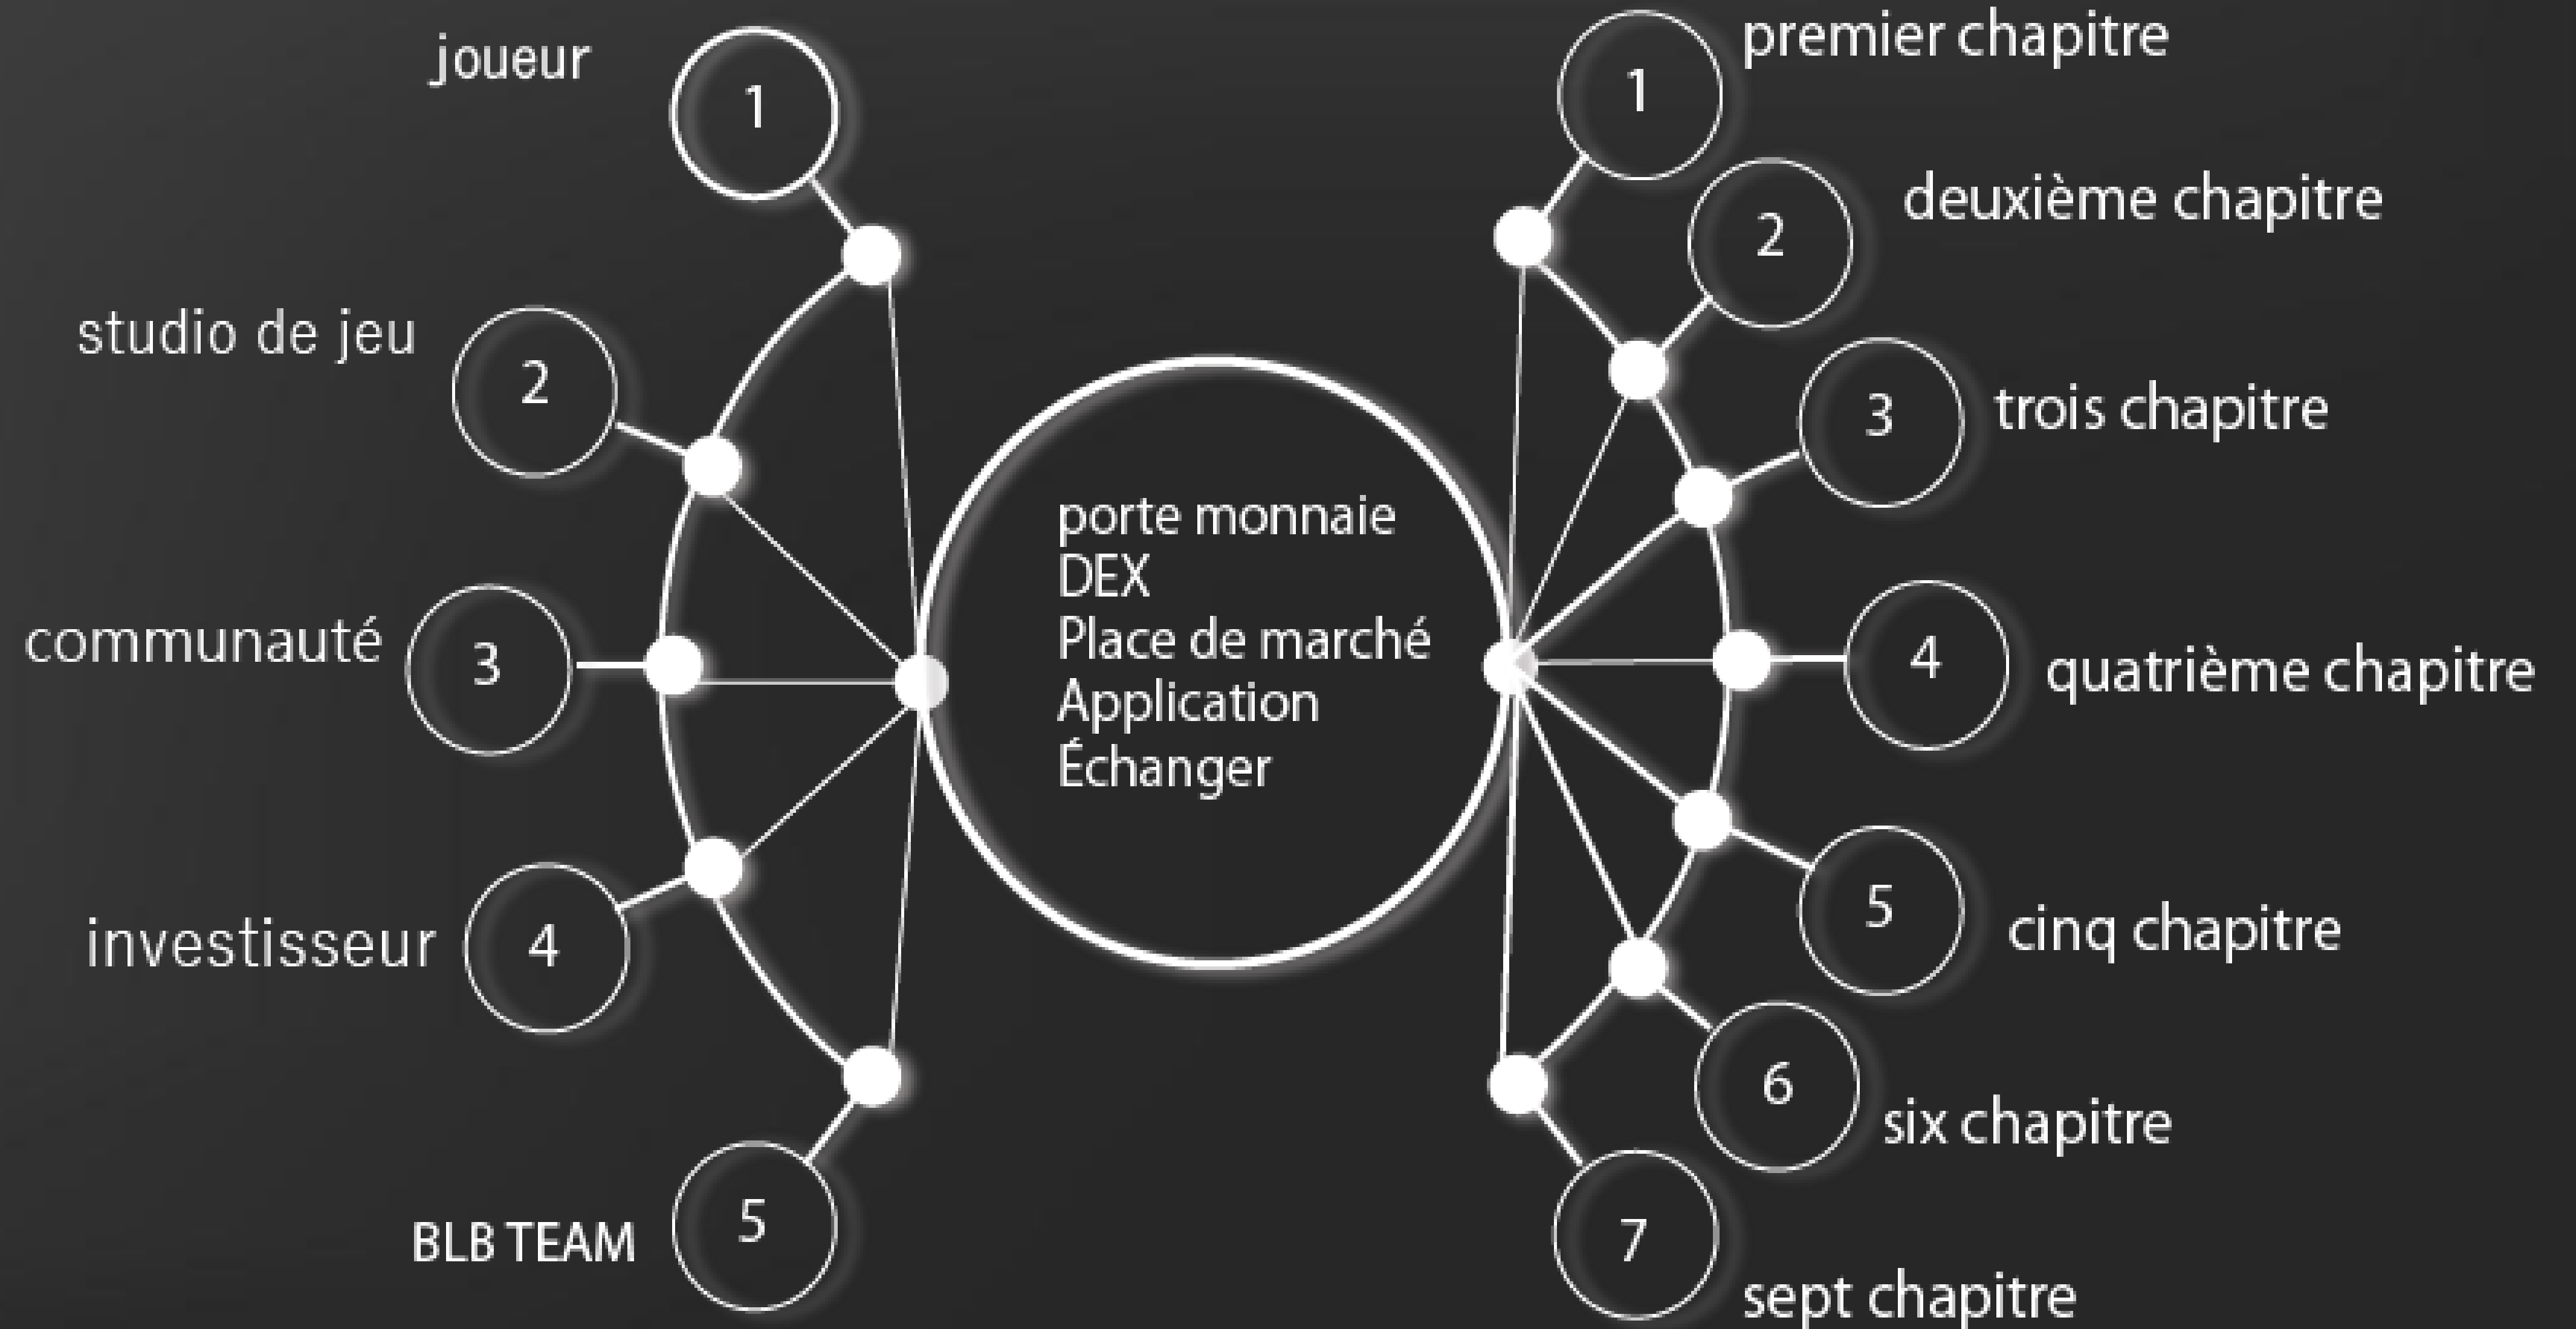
joueur
1
studio de jeu
2
communauté
3
investisseur
4
BLB TEAM
5

porte monnaie
DEX
Place de marché
Application
Échanger

1
premier chapitre
2
deuxième chapitre
3
trois chapitre
4
quatrième chapitre
5
cinq chapitre
6
six chapitre
7
sept chapitre